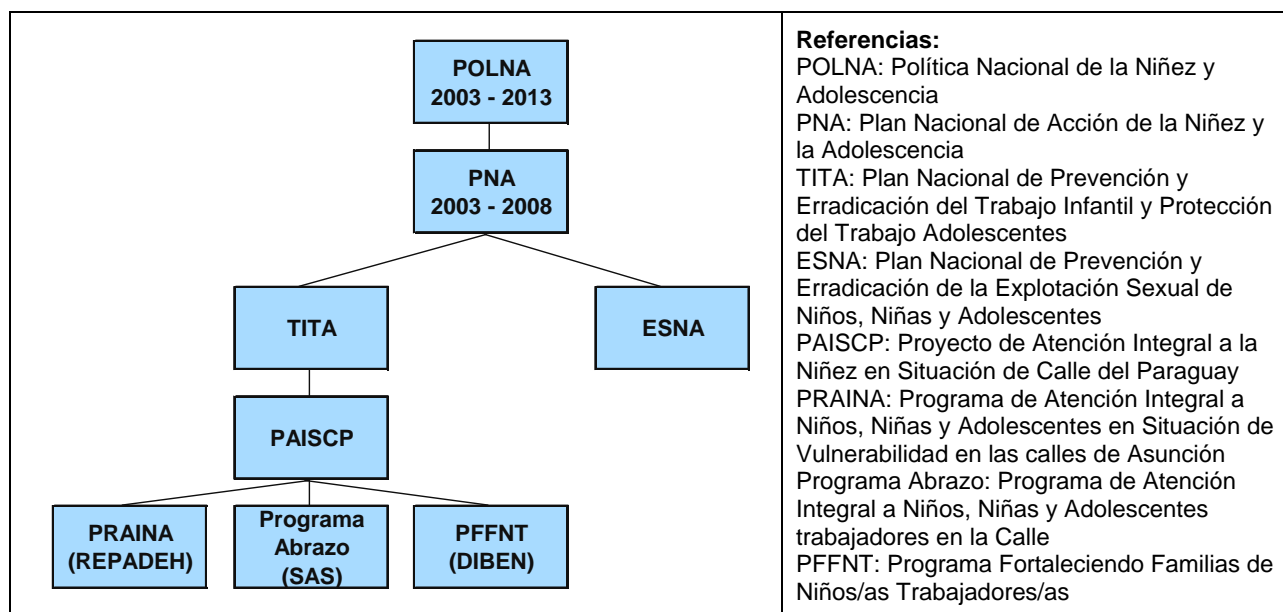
POLNA
2003 - 2013

PNA
2003 - 2008

TITA

ESNA

PAISCP

PRAINA
(REPADEH)

Programa
Abrazo
(SAS)

PFFNT
(DIBEN)

**Referencias:**
POLNA: Política Nacional de la Niñez y Adolescencia
PNA: Plan Nacional de Acción de la Niñez y la Adolescencia
TITA: Plan Nacional de Prevención y Erradicación del Trabajo Infantil y Protección del Trabajo Adolescentes
ESNA: Plan Nacional de Prevención y Erradicación de la Explotación Sexual de Niños, Niñas y Adolescentes
PAISCP: Proyecto de Atención Integral a la Niñez en Situación de Calle del Paraguay
PRAINA: Programa de Atención Integral a Niños, Niñas y Adolescentes en Situación de Vulnerabilidad en las calles de Asunción
Programa Abrazo: Programa de Atención Integral a Niños, Niñas y Adolescentes trabajadores en la Calle
PFFNT: Programa Fortaleciendo Familias de Niños/as Trabajadores/as